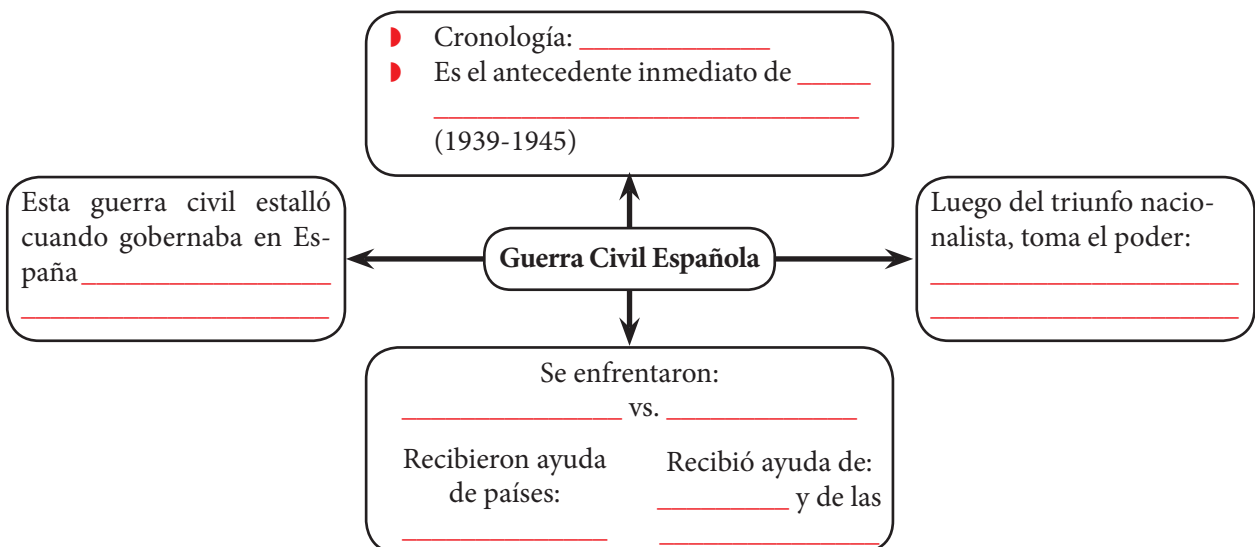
Cronología: ______________
Es el antecedente inmediato de ______
________________________________
(1939-1945)

Esta guerra civil estalló cuando gobernaba en España ____________________
________________________

Guerra Civil Española

Luego del triunfo nacionalista, toma el poder:
________________________
________________________

Se enfrentaron:
________________ vs. ______________

Recibieron ayuda de países:
______________

Recibió ayuda de:
__________ y de las
________________